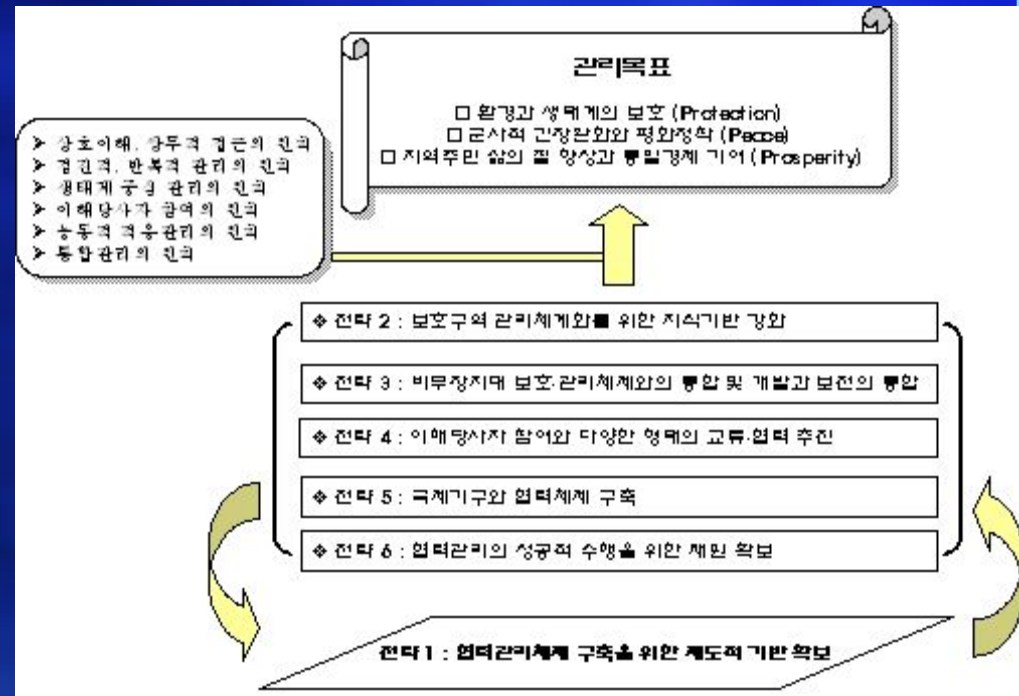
관리목표

□ 환경과 생태계의 보호 (Protection)
□ 군사적 긴장완화와 평화정착 (Peace)
□ 지역주민 삶의 질 향상과 통일경제 기여 (Prosperity)

➤ 상호이해, 상두적 접근의 원칙
➤ 점진적, 반복적 관리의 원칙
➤ 생태계 중심 관리의 원칙
➤ 이해당사자 참여의 원칙
➤ 능동적 적응관리의 원칙
➤ 통합관리의 원칙

❖ 전략 2 : 보호구역 관리체계화를 위한 지식기반 강화

❖ 전략 3 : 비무장지대 보호·관리체계와의 통합 및 개발과 보전의 통합

❖ 전략 4 : 이해당사자 참여와 다양한 형태의 교류·협력 추진

❖ 전략 5 : 국제기구와 협력체계 구축

❖ 전략 6 : 협력관리의 성공적 수행을 위한 재원 확보

전략 1 : 협력관리체계 구축을 위한 제도적 기반 확보